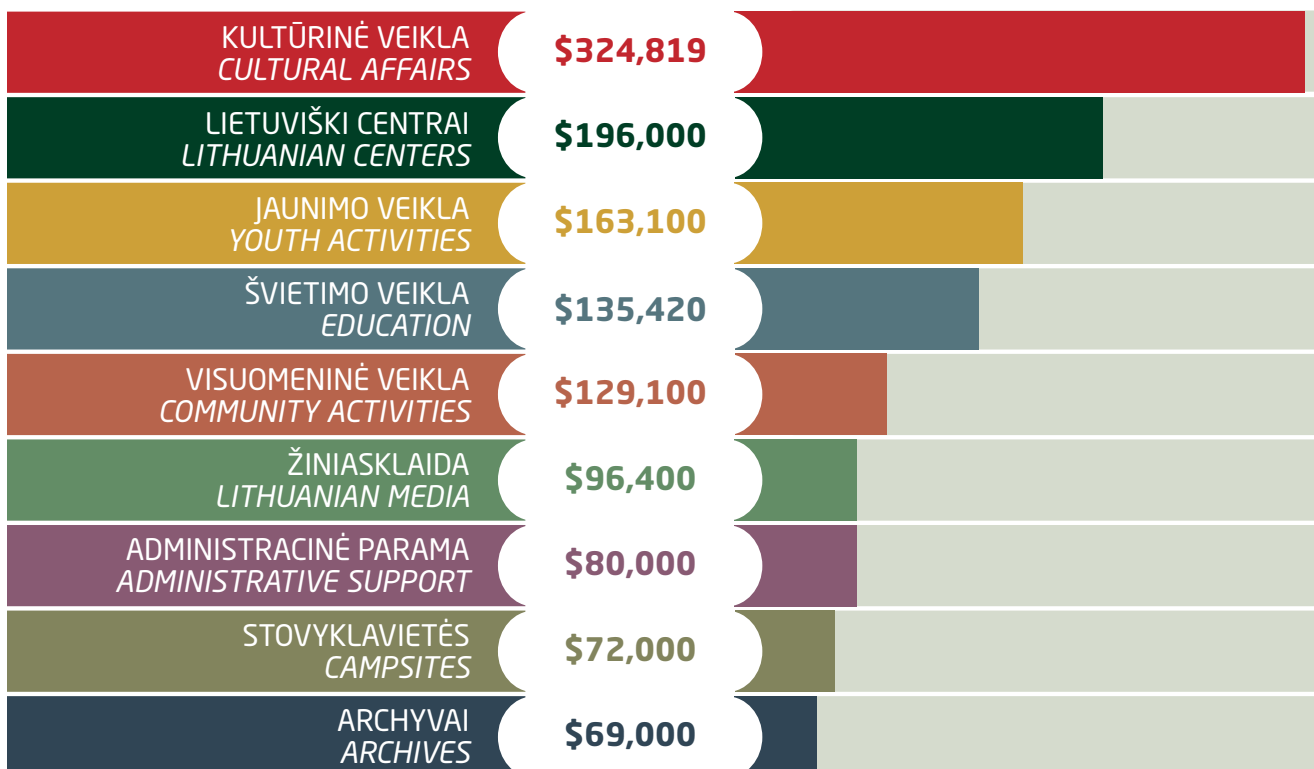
KULTŪRINĖ VEIKLA
CULTURAL AFFAIRS
$324,819

LIETUVIŠKI CENTRAI
LITHUANIAN CENTERS
$196,000

JAUNIMO VEIKLA
YOUTH ACTIVITIES
$163,100

ŠVIETIMO VEIKLA
EDUCATION
$135,420

VISUOMENINĖ VEIKLA
COMMUNITY ACTIVITIES
$129,100

ŽINIASKLAIDA
LITHUANIAN MEDIA
$96,400

ADMINISTRACINĖ PARAMA
ADMINISTRATIVE SUPPORT
$80,000

STOVYKLAVIETĖS
CAMPSITES
$72,000

ARCHYVAI
ARCHIVES
$69,000